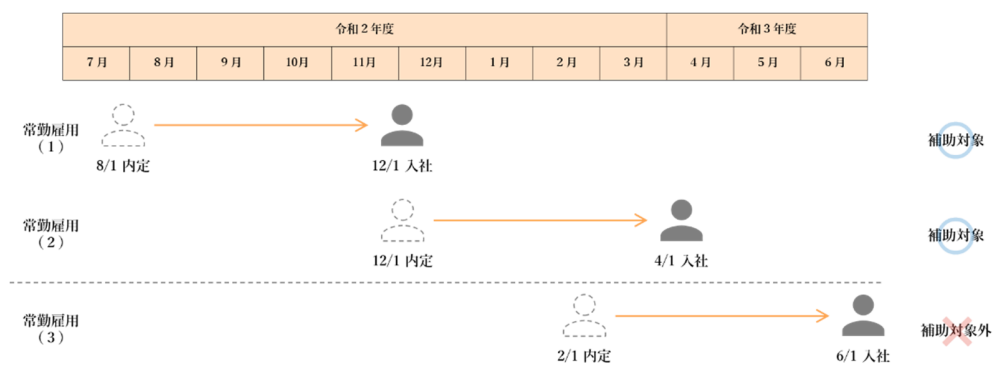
| 令和２年度 | | | | | | | | | 令和３年度 | | |
|---|---|---|---|---|---|---|---|---|---|---|---|
| 7月 | 8月 | 9月 | 10月 | 11月 | 12月 | 1月 | 2月 | 3月 | 4月 | 5月 | 6月 |

常勤雇用（１）
8/1 内定
12/1 入社
補助対象

常勤雇用（２）
12/1 内定
4/1 入社
補助対象

常勤雇用（３）
2/1 内定
6/1 入社
補助対象外